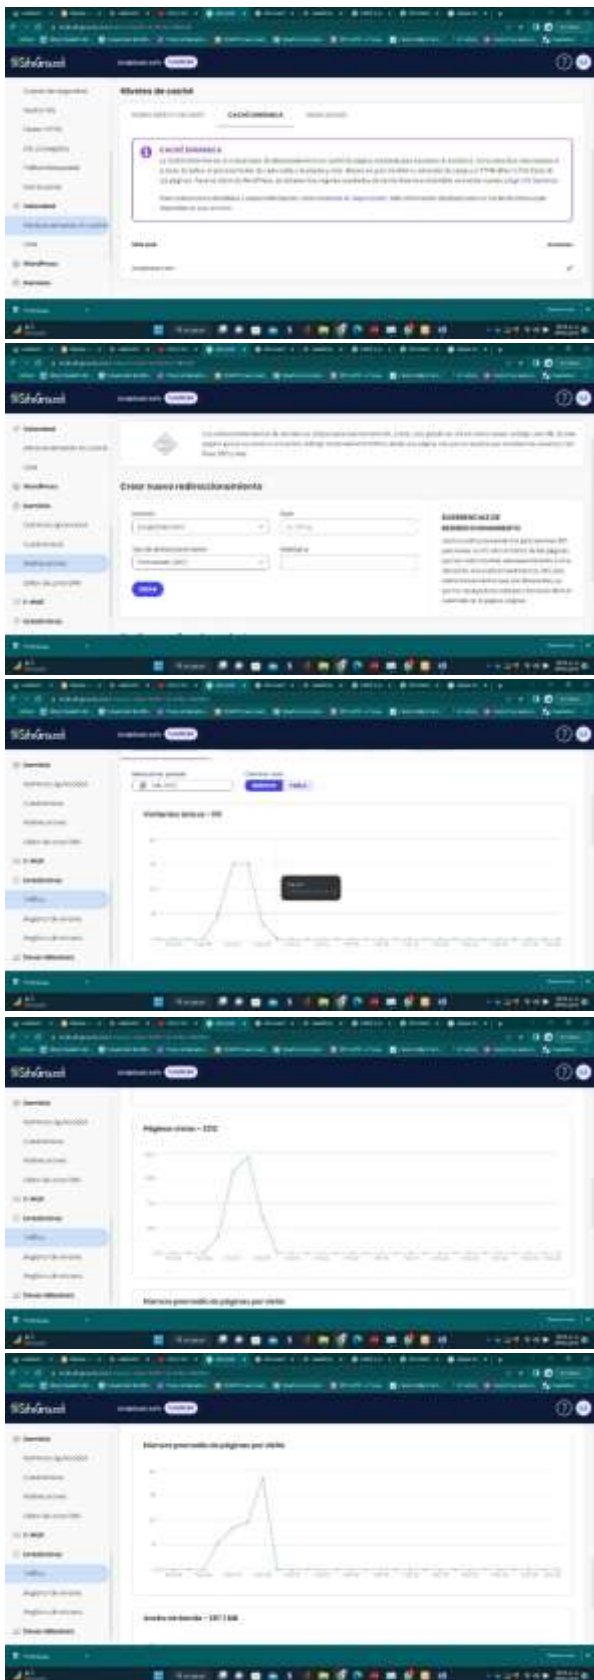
SiteGround

Niveles de caché

CACHÉ DINÁMICA

SiteGround

Crear nuevo redireccionamiento

SiteGround

Visitantes únicos - 111

SiteGround

Páginas vistas - 226

Número promedio de páginas por visita

SiteGround

Número promedio de páginas por visita